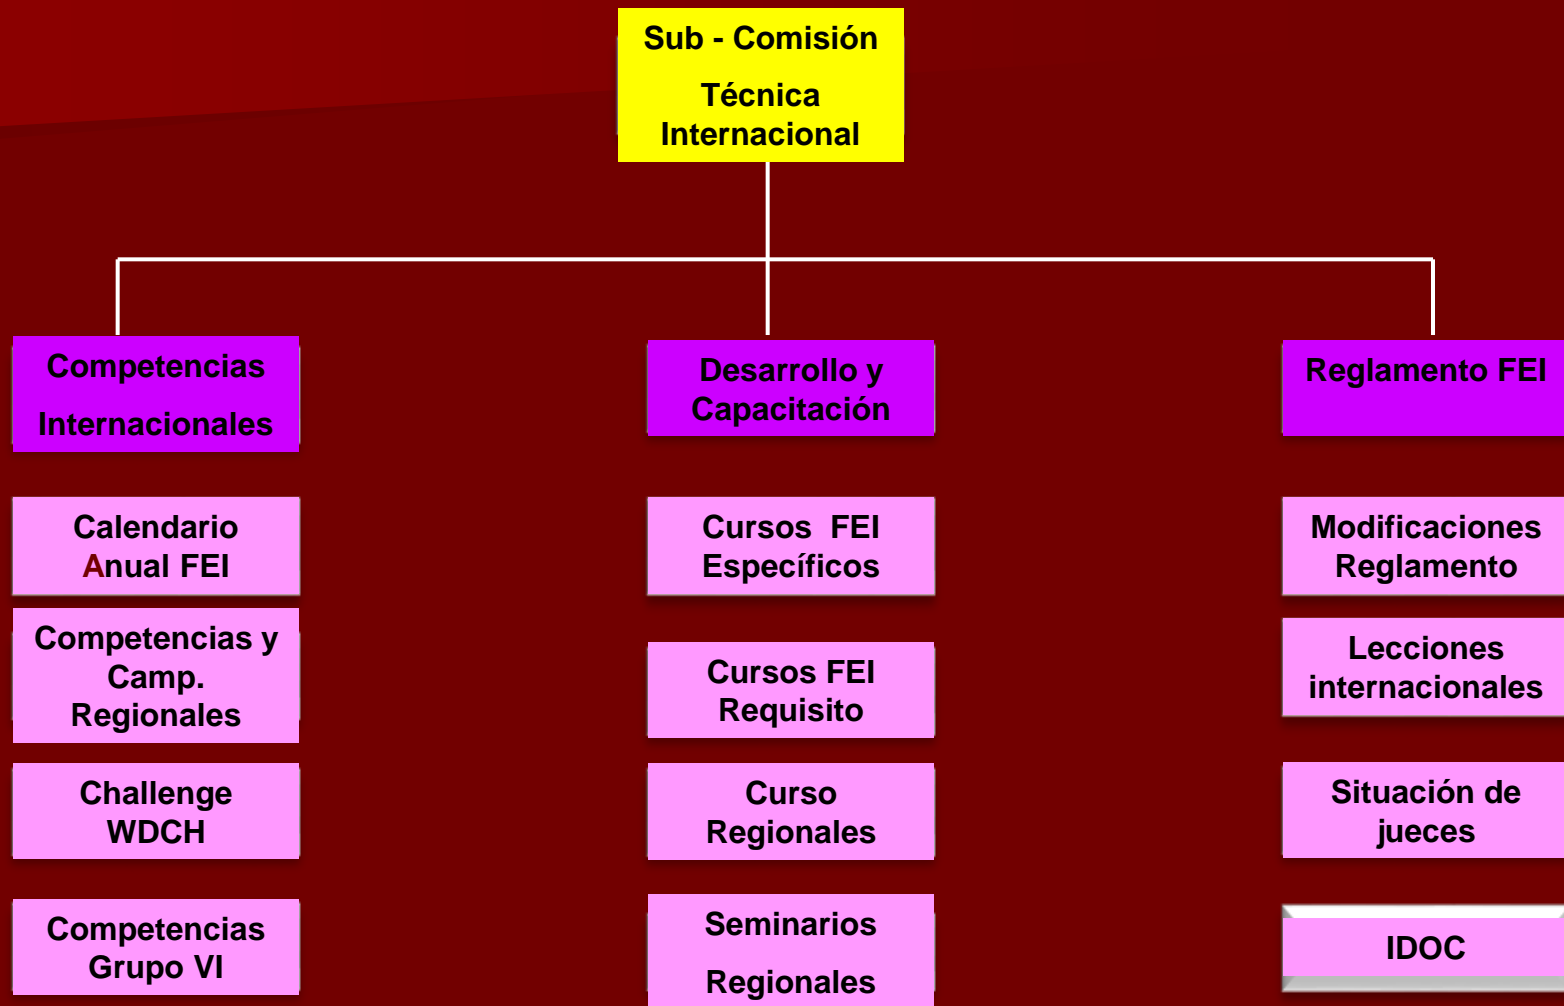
Sub - Comisión

Técnica Internacional

Competencias

Internacionales

Desarrollo y Capacitación

Reglamento FEI

Calendario Anual FEI

Competencias y Camp. Regionales

Challenge WDCH

Competencias Grupo VI

Cursos FEI Específicos

Cursos FEI Requisito

Curso Regionales

Seminarios

Regionales

Modificaciones Reglamento

Lecciones internacionales

Situación de jueces

IDOC